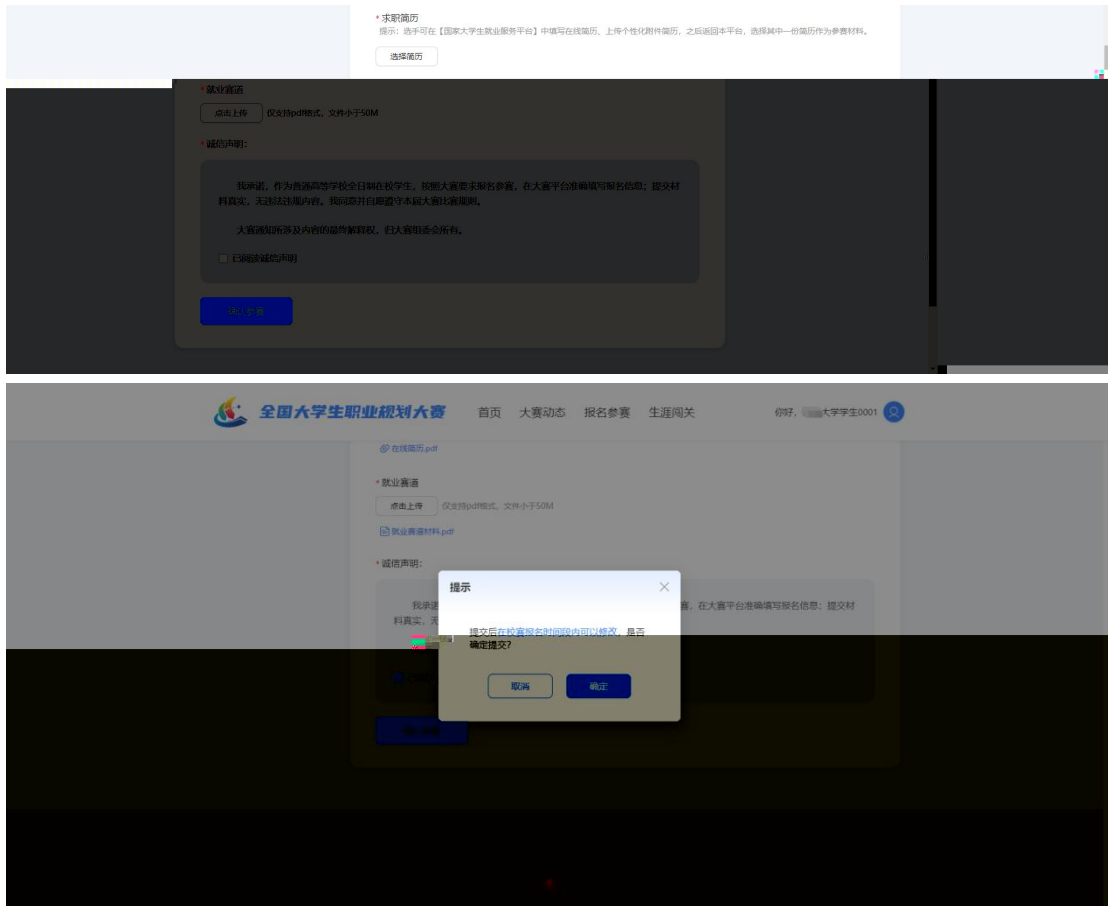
* 求职简历
提示：选手可在【国家大学生就业服务平台】中填写在线简历、上传个性化附件简历，之后返回本平台，选择其中一份简历作为参赛材料。
选择简历

* 就业赛道
点击上传 仅支持pdf格式，文件小于50M

* 诚信声明：
我承诺，作为普通高等学校全日制在校学生，按照大赛要求报名参赛，在大赛平台准确填写报名信息；提交材料真实，无违法违规内容。我同意并自愿遵守本届大赛比赛规则。

大赛通知所涉及内容的最终解释权，归大赛组委会所有。

已阅读诚信声明

确认参赛

全国大学生职业规划大赛 首页 大赛动态 报名参赛 生涯闯关 你好，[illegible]大学学生0001

在线简历.pdf

* 就业赛道
点击上传 仅支持pdf格式，文件小于50M
就业赛道材料.pdf

* 诚信声明：
我承诺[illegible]赛，在大赛平台准确填写报名信息；提交材料真实，无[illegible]

提示
提交后在校赛报名时间段内可以修改，是否确定提交？
取消 确定